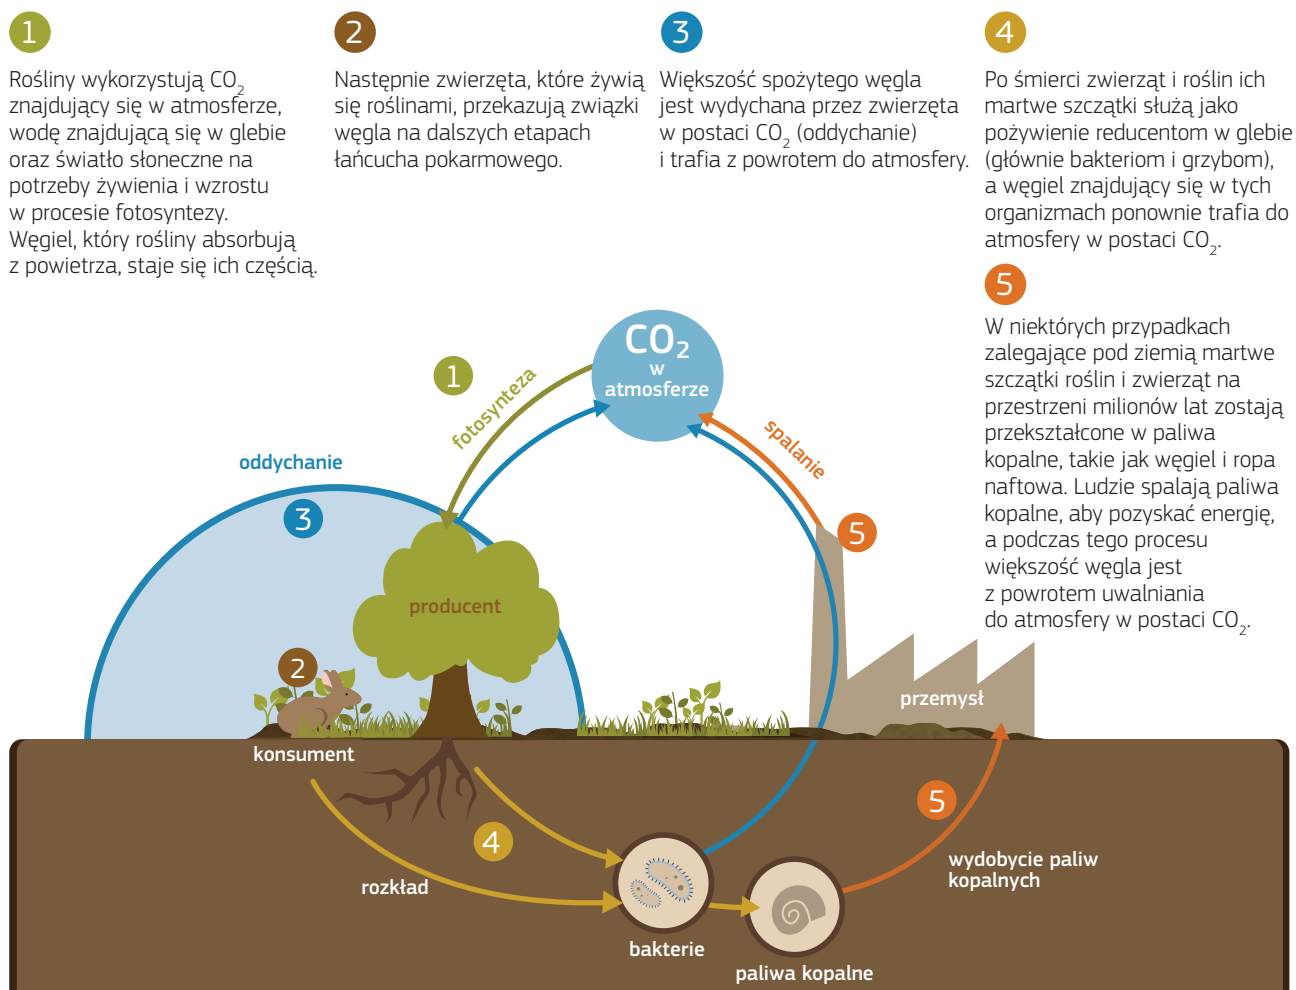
1

Rośliny wykorzystują $CO_2$ znajdujący się w atmosferze, wodę znajdującą się w glebie oraz światło słoneczne na potrzeby żywienia i wzrostu w procesie fotosyntezy. Węgiel, który rośliny absorbują z powietrza, staje się ich częścią.

2

Następnie zwierzęta, które żywią się roślinami, przekazują związki węgla na dalszych etapach łańcucha pokarmowego.

3

Większość spożytego węgla jest wydychana przez zwierzęta w postaci $CO_2$ (oddychanie) i trafia z powrotem do atmosfery.

4

Po śmierci zwierząt i roślin ich martwe szczątki służą jako pożywienie reducentom w glebie (głównie bakteriom i grzybom), a węgiel znajdujący się w tych organizmach ponownie trafia do atmosfery w postaci $CO_2$.

5

W niektórych przypadkach zalegające pod ziemią martwe szczątki roślin i zwierząt na przestrzeni milionów lat zostają przekształcone w paliwa kopalne, takie jak węgiel i ropa naftowa. Ludzie spalają paliwa kopalne, aby pozyskać energię, a podczas tego procesu większość węgla jest z powrotem uwalniania do atmosfery w postaci $CO_2$.

$CO_2$ w atmosferze

1 fotosynteza

spalanie

oddychanie

3

5

producent

2

konsument

przemysł

4

rozkład

bakterie

paliwa kopalne

5

wydobycie paliw kopalnych